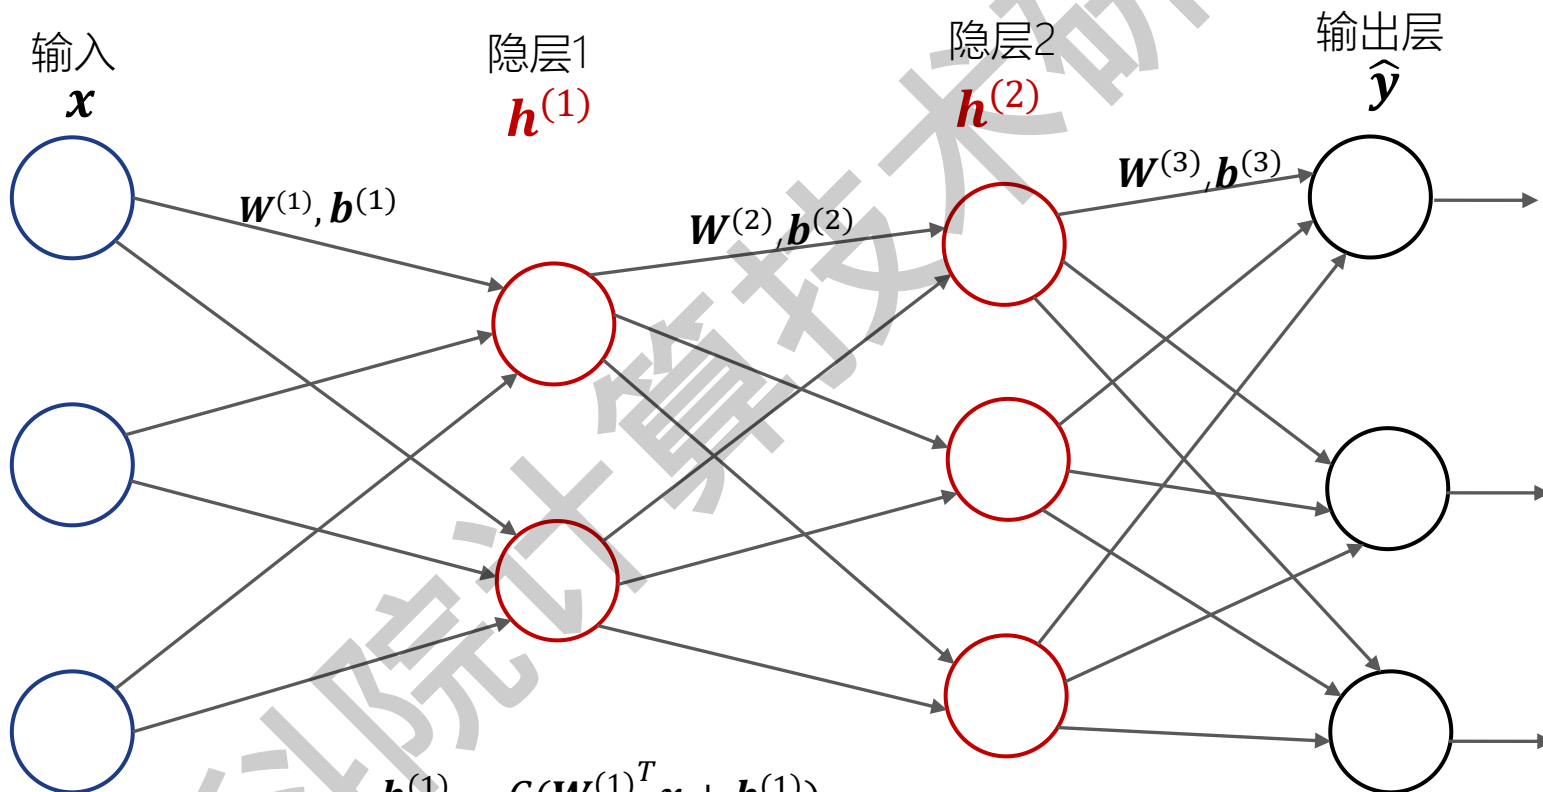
输入
$\boldsymbol{x}$

隐层1
$\boldsymbol{h}^{(1)}$

隐层2
$\boldsymbol{h}^{(2)}$

输出层
$\hat{\boldsymbol{y}}$

$\boldsymbol{W}^{(1)}, \boldsymbol{b}^{(1)}$

$\boldsymbol{W}^{(2)}, \boldsymbol{b}^{(2)}$

$\boldsymbol{W}^{(3)}, \boldsymbol{b}^{(3)}$

计算技术研

院

$\boldsymbol{h}^{(1)} = G(\boldsymbol{W}^{(1)^T}\boldsymbol{x} + \boldsymbol{b}^{(1)})$